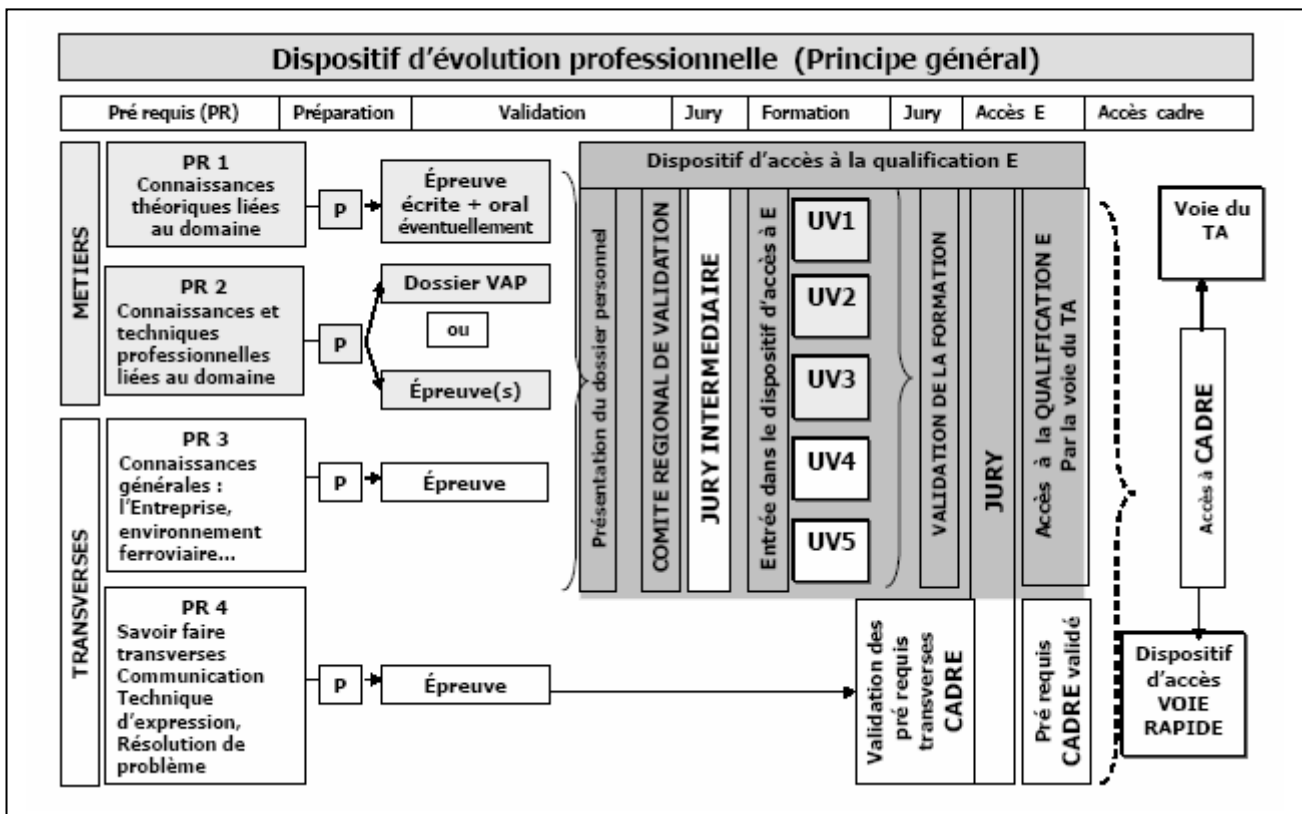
Dispositif d'évolution professionnelle (Principe général)

| Pré requis (PR) | Préparation | Validation | Jury | Formation | Jury | Accès E | Accès cadre |
|---|---|---|---|---|---|---|---|

METIERS

PR 1
Connaissances théoriques liées au domaine

P

Épreuve écrite + oral éventuellement

PR 2
Connaissances et techniques professionnelles liées au domaine

P

Dossier VAP

ou

Épreuve(s)

TRANSVERSES

PR 3
Connaissances générales : l'Entreprise, environnement ferroviaire...

P

Épreuve

PR 4
Savoir faire transverses Communication Technique d'expression, Résolution de problème

P

Épreuve

Dispositif d'accès à la qualification E

Présentation du dossier personnel

COMITE REGIONAL DE VALIDATION

JURY INTERMEDIAIRE

Entrée dans le dispositif d'accès à E

UV1

UV2

UV3

UV4

UV5

VALIDATION DE LA FORMATION

JURY

Accès à la QUALIFICATION E Par la voie du TA

Validation des pré requis transverses CADRE

Pré requis CADRE validé

Voie du TA

Accès à CADRE

Dispositif d'accès VOIE RAPIDE